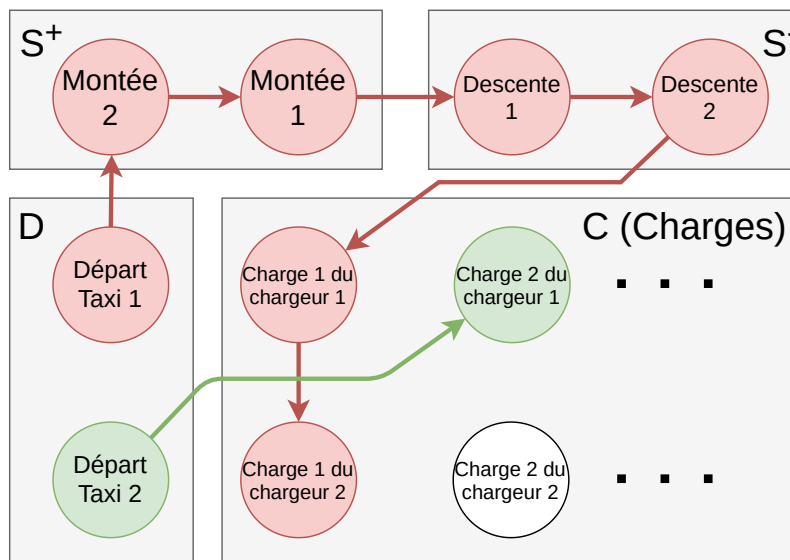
$S^+$

Montée 2

Montée 1

$S^-$

Descente 1

Descente 2

D

Départ Taxi 1

Départ Taxi 2

C (Charges)

Charge 1 du chargeur 1

Charge 2 du chargeur 1

. . .

Charge 1 du chargeur 2

Charge 2 du chargeur 2

. . .